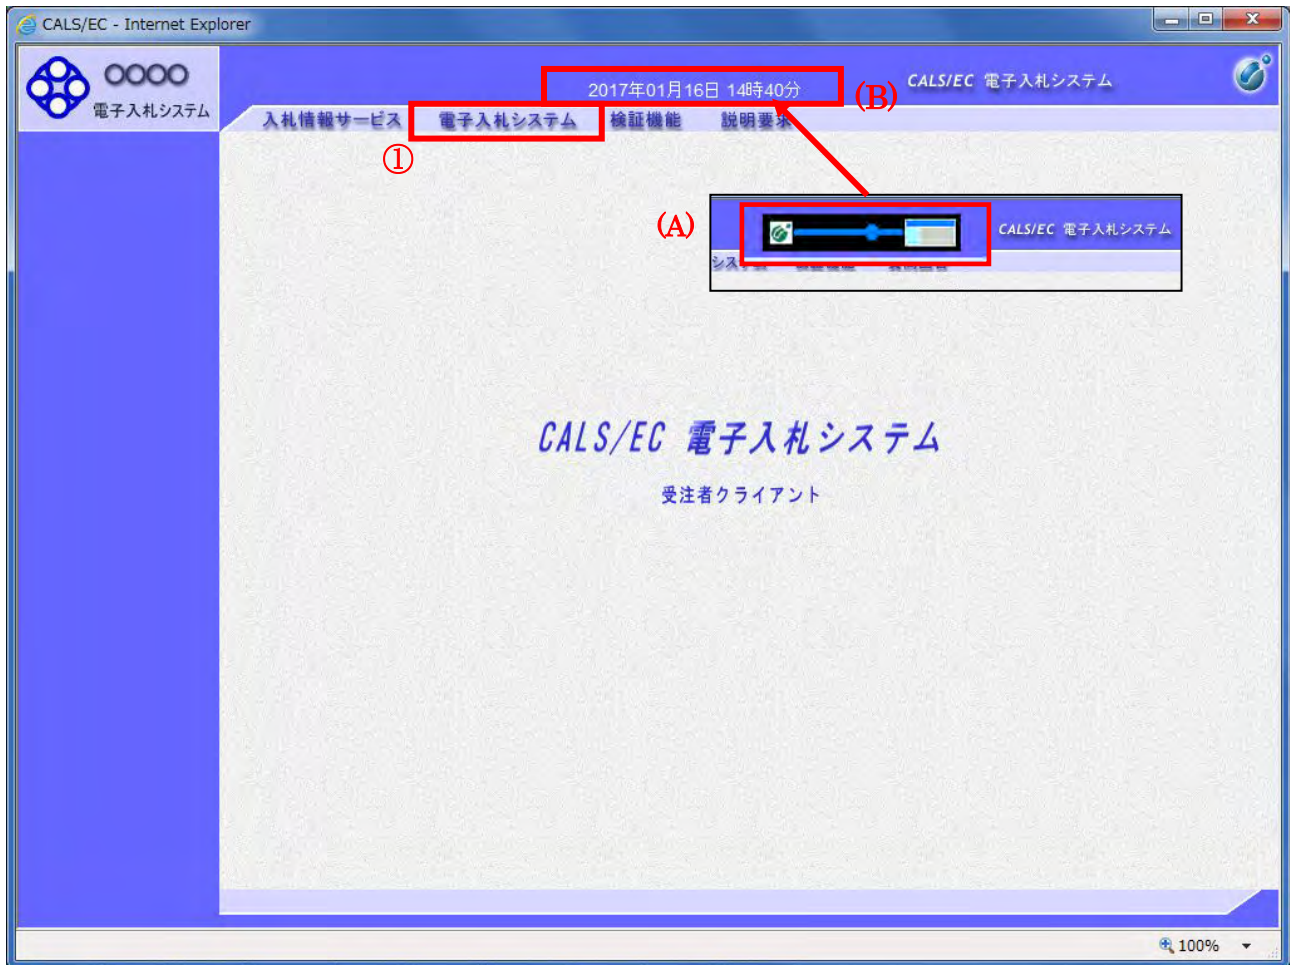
CALS/EC - Internet Explorer

OOOO
電子入札システム

2017年01月16日 14時40分

(B)

CALS/EC 電子入札システム

入札情報サービス 電子入札システム 検証機能 説明要求

①

(A)

CALS/EC 電子入札システム

シス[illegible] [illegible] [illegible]

CALS/EC 電子入札システム

受注者クライアント

100%